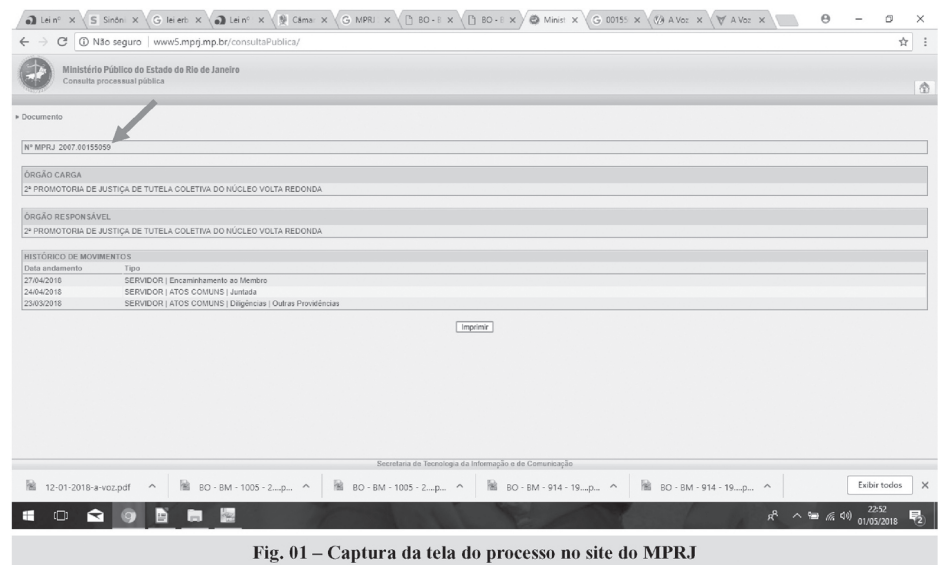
Lei nº × | Sinônimo × | lei erb × | Lei nº × | Câmar × | MPRJ × | BO - B × | BO - B × | Minist × | 0015 × | A Voz × | A Voz ×

Não seguro | www5.mprj.mp.br/consultaPublica/

Ministério Público do Estado do Rio de Janeiro
Consulta processual pública

» Documento

Nº MPRJ 2007.00155059

ÓRGÃO CARGA
2ª PROMOTORIA DE JUSTIÇA DE TUTELA COLETIVA DO NÚCLEO VOLTA REDONDA

ÓRGÃO RESPONSÁVEL
2ª PROMOTORIA DE JUSTIÇA DE TUTELA COLETIVA DO NÚCLEO VOLTA REDONDA

HISTÓRICO DE MOVIMENTOS

| Data andamento | Tipo |
|---|---|
| 27/04/2018 | SERVIDOR \| Encaminhamento ao Membro |
| 24/04/2018 | SERVIDOR \| ATOS COMUNS \| Juntada |
| 23/03/2018 | SERVIDOR \| ATOS COMUNS \| Diligências \| Outras Providências |

Imprimir

Secretaria de Tecnologia da Informação e de Comunicação

12-01-2018-a-voz.pdf | BO - BM - 1005 - 2....p... | BO - BM - 1005 - 2....p... | BO - BM - 914 - 19....p... | BO - BM - 914 - 19....p... | Exibir todos

22:52
01/05/2018

Fig. 01 – Captura da tela do processo no site do MPRJ